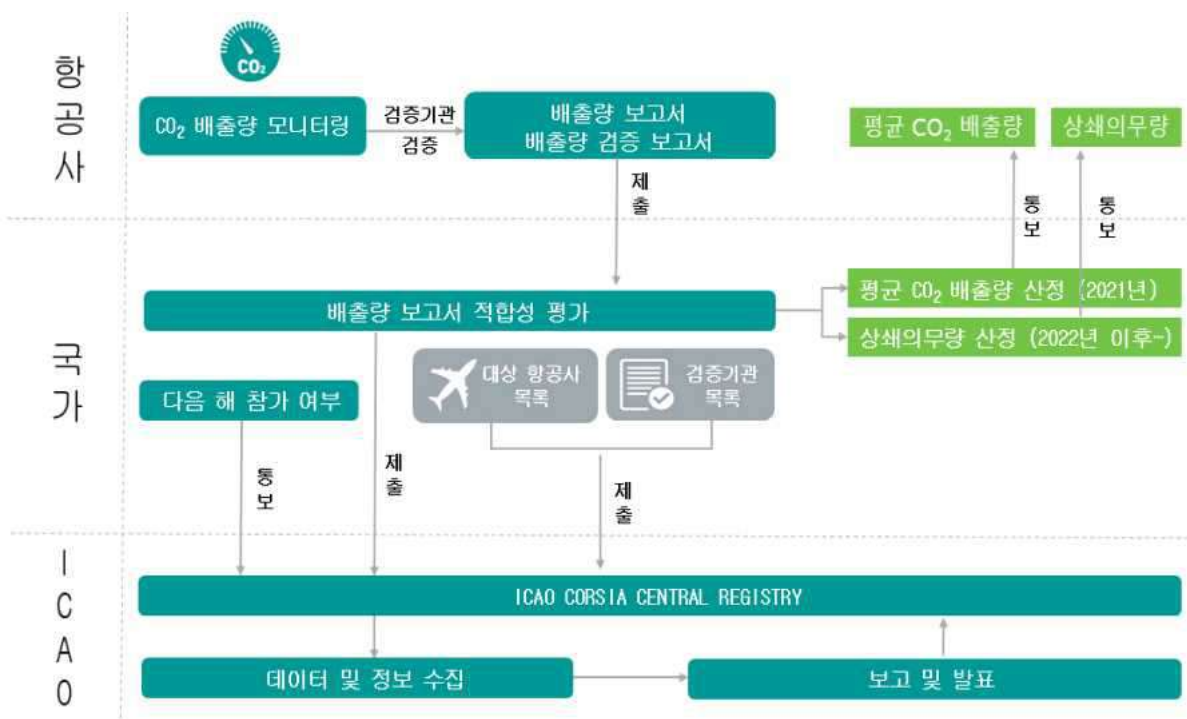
항공사

$CO_2$

$CO_2$ 배출량 모니터링

검증기관 검증

배출량 보고서
배출량 검증 보고서

제출

평균 $CO_2$ 배출량

상쇄의무량

통보

통보

국가

배출량 보고서 적합성 평가

평균 $CO_2$ 배출량 산정 (2021년)

상쇄의무량 산정 (2022년 이후~)

다음 해 참가 여부

대상 항공사 목록

검증기관 목록

통보

제출

제출

ICAO

ICAO CORSIA CENTRAL REGISTRY

데이터 및 정보 수집

보고 및 발표